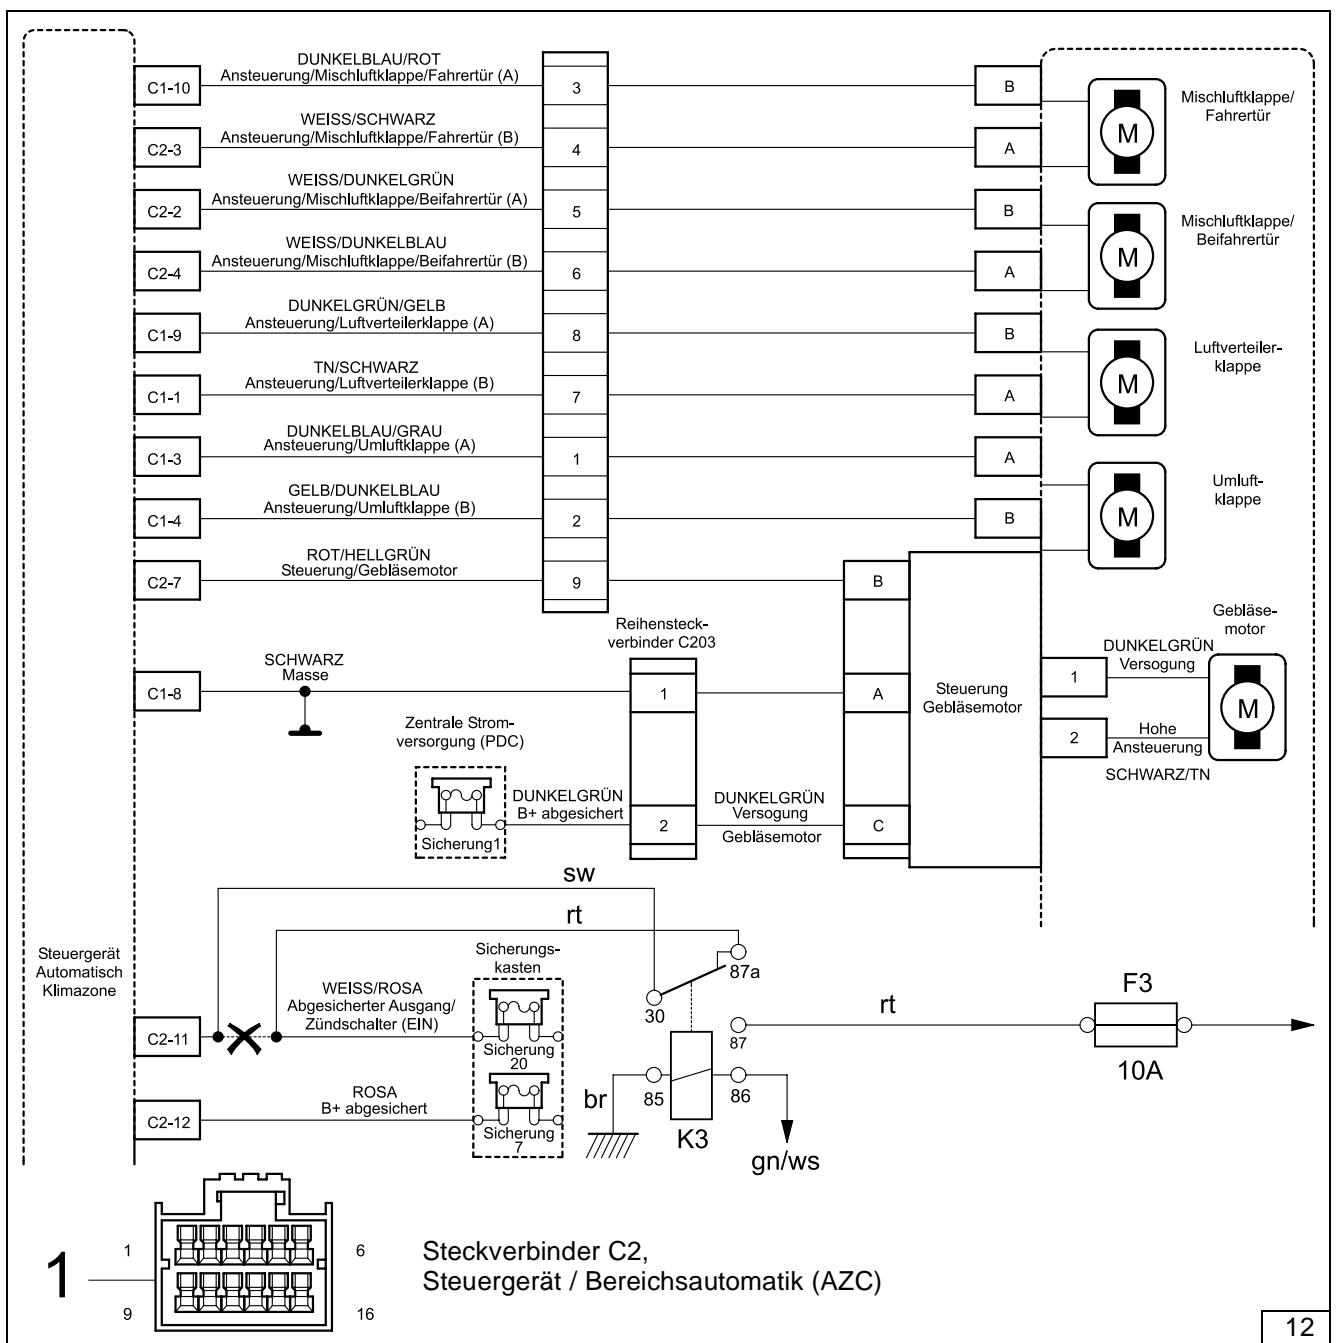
C1-10
DUNKELBLAU/ROT
Ansteuerung/Mischluftklappe/Fahrertür (A)
3
B

C2-3
WEISS/SCHWARZ
Ansteuerung/Mischluftklappe/Fahrertür (B)
4
A

Mischluftklappe/
Fahrertür

M

C2-2
WEISS/DUNKELGRÜN
Ansteuerung/Mischluftklappe/Beifahrertür (A)
5
B

C2-4
WEISS/DUNKELBLAU
Ansteuerung/Mischluftklappe/Beifahrertür (B)
6
A

Mischluftklappe/
Beifahrertür

M

C1-9
DUNKELGRÜN/GELB
Ansteuerung/Luftverteilerklappe (A)
8
B

C1-1
TN/SCHWARZ
Ansteuerung/Luftverteilerklappe (B)
7
A

Luftverteiler-
klappe

M

C1-3
DUNKELBLAU/GRAU
Ansteuerung/Umluftklappe (A)
1
A

C1-4
GELB/DUNKELBLAU
Ansteuerung/Umluftklappe (B)
2
B

Umluft-
klappe

M

C2-7
ROT/HELLGRÜN
Steuerung/Gebläsemotor
9
B

Reihensteck-
verbinder C203

Gebläse-
motor

C1-8
SCHWARZ
Masse
1
A

Steuerung
Gebläsemotor

DUNKELGRÜN
Versogung
1

M

2
Hohe
Ansteuerung
SCHWARZ/TN

Zentrale Strom-
versorgung (PDC)

DUNKELGRÜN
B+ abgesichert
2
DUNKELGRÜN
Versogung
Gebläsemotor
C

Sicherung1

sw
rt

Steuergerät
Automatisch
Klimazone

Sicherungs-
kasten

87a
30

WEISS/ROSA
Abgesicherter Ausgang/
Zündschalter (EIN)

C2-11

Sicherung
20

rt
87
F3
10A

ROSA
B+ abgesichert

C2-12

Sicherung
7

br
85
86
K3
gn/ws

1
1
6
9
16

Steckverbinder C2,
Steuergerät / Bereichsautomatik (AZC)

12